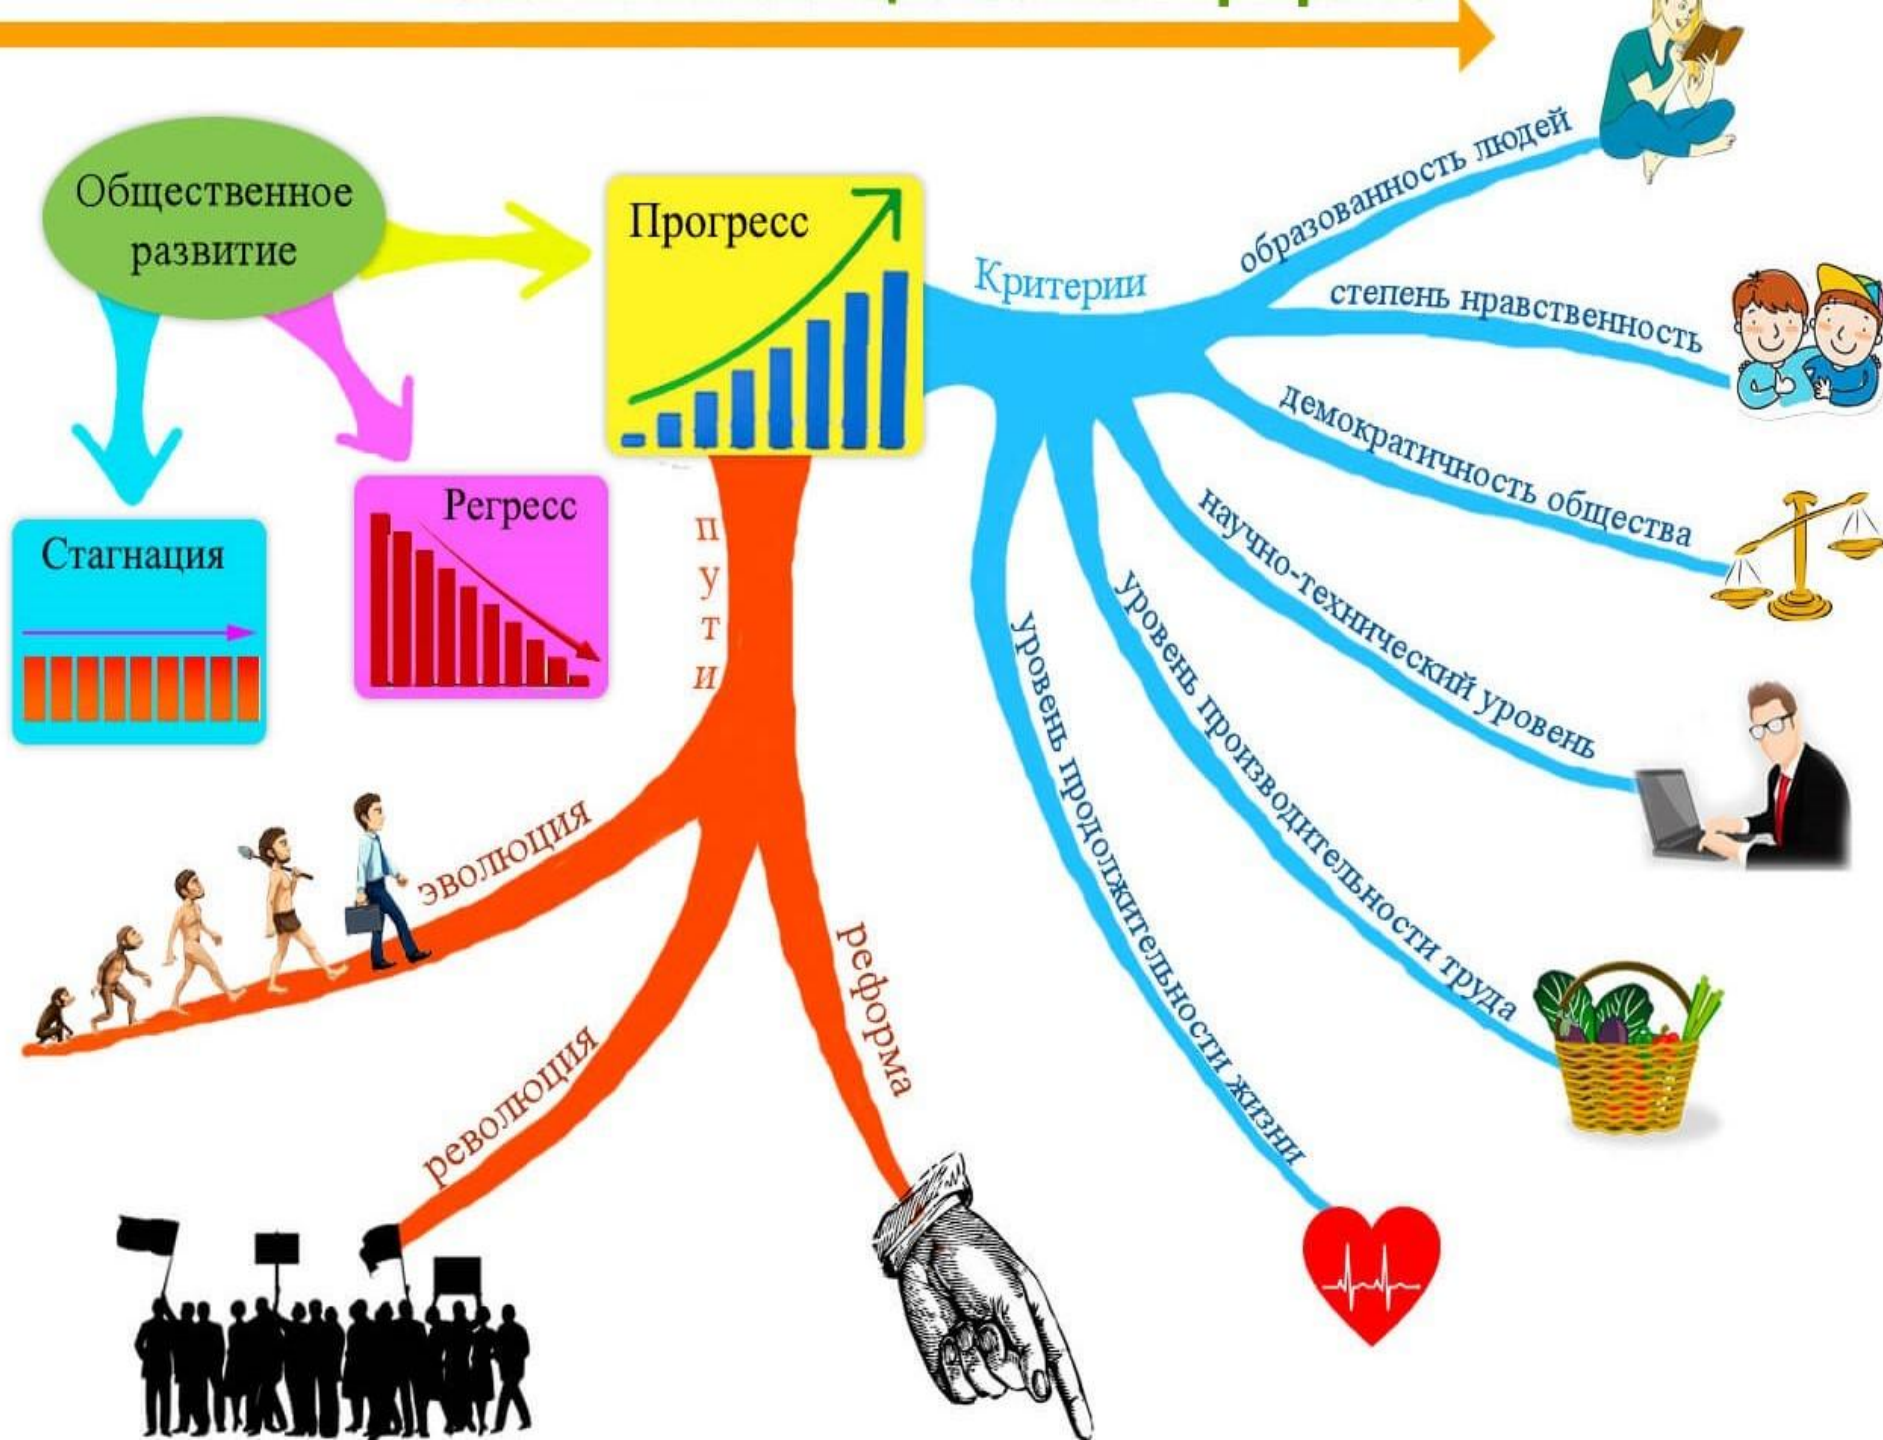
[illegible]

Общественное развитие

Прогресс

Стагнация

Регресс

пути

эволюция

революция

реформа

Критерии

образованность людей

степень нравственность

демократичность общества

научно-технический уровень

уровень производительности труда

уровень продолжительности жизни